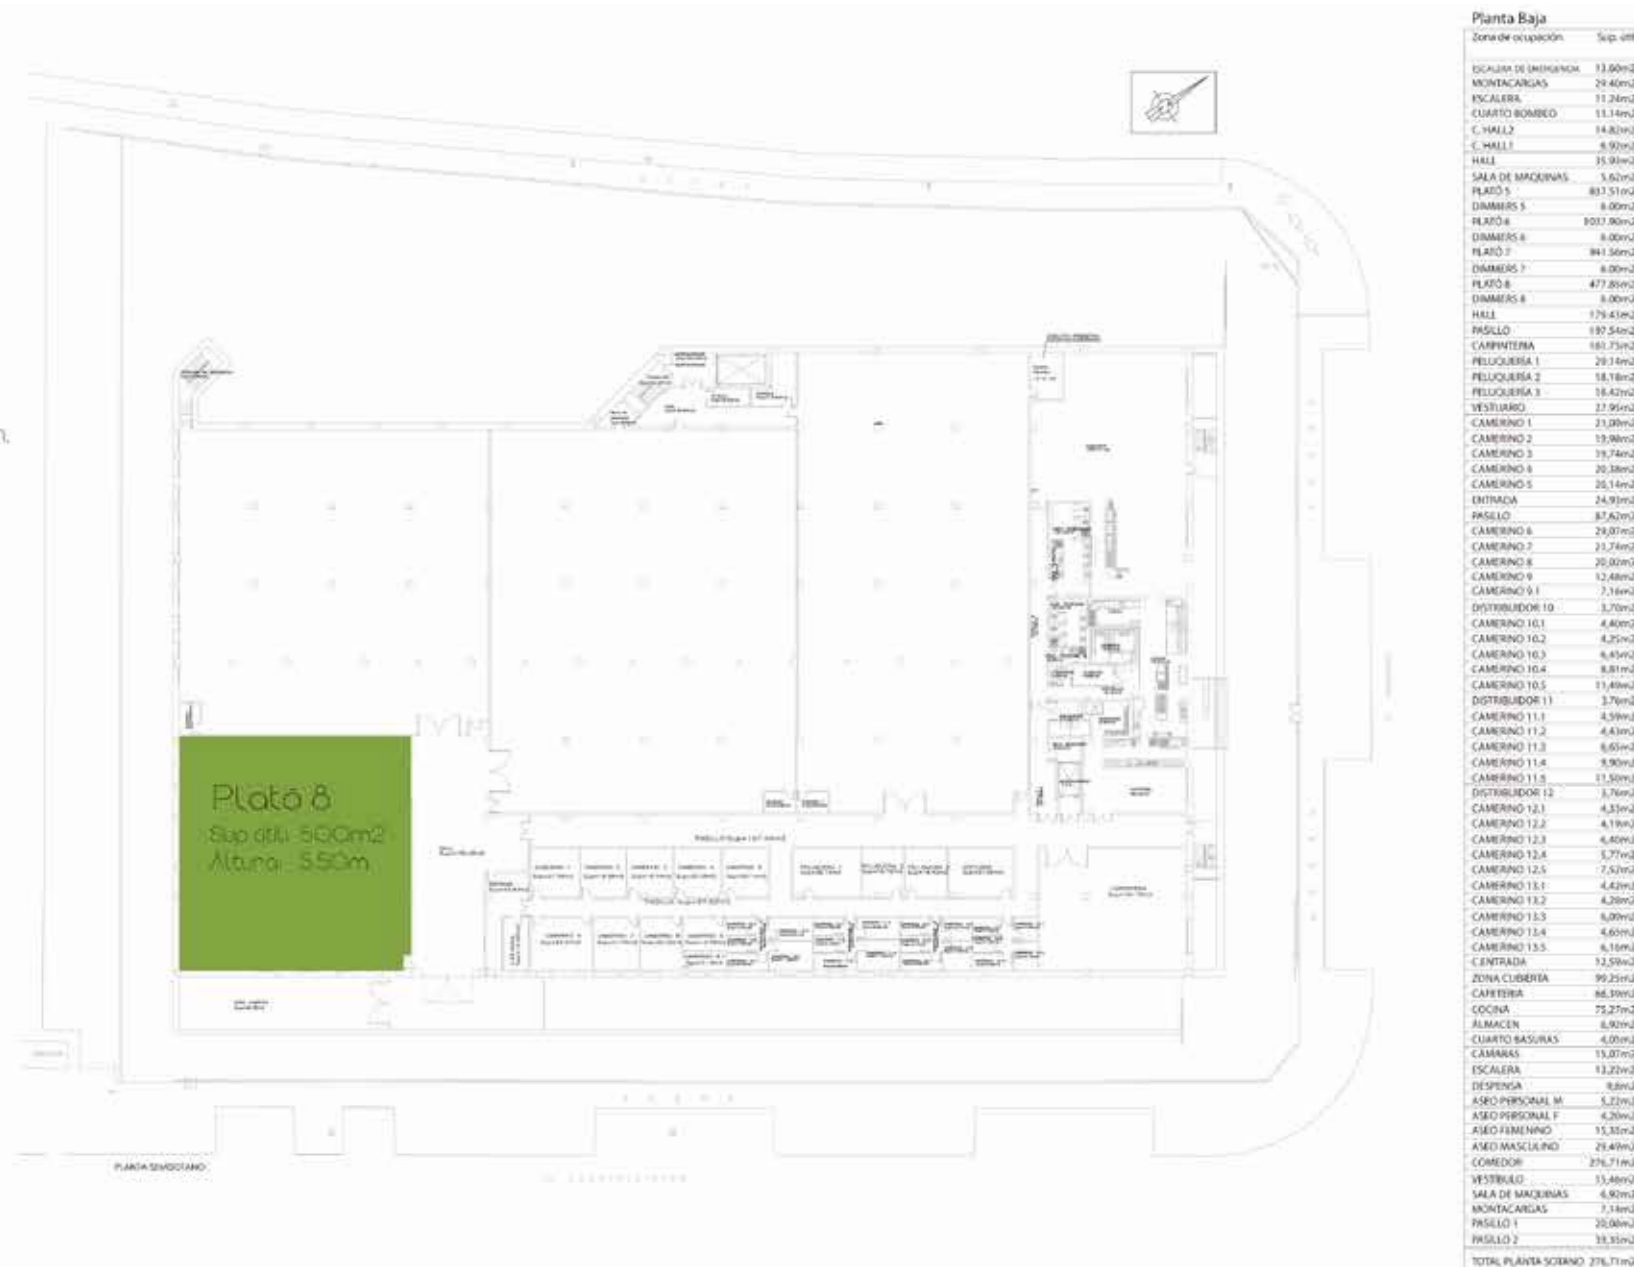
Plató 8
Sup útil: 500m2
Altura: 5.50m

PLANTA SEMISOTANO

Planta Baja

| Zona de ocupación | Sup. útil |
|---|---|
| ESCALERA DE EMERGENCIA | 13,60m2 |
| MONTACARGAS | 29,40m2 |
| ESCALERA | 11,24m2 |
| CUARTO BOMBEO | 13,14m2 |
| C. HALL2 | 14,82m2 |
| C. HALL1 | 8,92m2 |
| HALL | 35,90m2 |
| SALA DE MAQUINAS | 5,62m2 |
| PLATÓ 5 | 837,51m2 |
| DIMMERS 5 | 6,00m2 |
| PLATÓ 6 | 1037,90m2 |
| DIMMERS 6 | 6,00m2 |
| PLATÓ 7 | 841,56m2 |
| DIMMERS 7 | 6,00m2 |
| PLATÓ 8 | 477,85m2 |
| DIMMERS 8 | 6,00m2 |
| HALL | 179,43m2 |
| PASILLO | 197,54m2 |
| CARPINTERIA | 161,75m2 |
| PELUQUERIA 1 | 29,14m2 |
| PELUQUERIA 2 | 18,18m2 |
| PELUQUERIA 3 | 16,42m2 |
| VESTUARIO | 27,95m2 |
| CAMERINO 1 | 21,00m2 |
| CAMERINO 2 | 19,98m2 |
| CAMERINO 3 | 19,74m2 |
| CAMERINO 4 | 20,38m2 |
| CAMERINO 5 | 20,14m2 |
| ENTRADA | 24,93m2 |
| PASILLO | 87,62m2 |
| CAMERINO 6 | 29,07m2 |
| CAMERINO 7 | 21,74m2 |
| CAMERINO 8 | 20,02m2 |
| CAMERINO 9 | 12,48m2 |
| CAMERINO 9.1 | 7,16m2 |
| DISTRIBUIDOR 10 | 3,70m2 |
| CAMERINO 10.1 | 4,40m2 |
| CAMERINO 10.2 | 4,25m2 |
| CAMERINO 10.3 | 6,45m2 |
| CAMERINO 10.4 | 8,81m2 |
| CAMERINO 10.5 | 11,49m2 |
| DISTRIBUIDOR 11 | 3,76m2 |
| CAMERINO 11.1 | 4,59m2 |
| CAMERINO 11.2 | 4,43m2 |
| CAMERINO 11.3 | 8,65m2 |
| CAMERINO 11.4 | 9,90m2 |
| CAMERINO 11.5 | 11,50m2 |
| DISTRIBUIDOR 12 | 3,76m2 |
| CAMERINO 12.1 | 4,33m2 |
| CAMERINO 12.2 | 4,19m2 |
| CAMERINO 12.3 | 6,40m2 |
| CAMERINO 12.4 | 5,77m2 |
| CAMERINO 12.5 | 7,52m2 |
| CAMERINO 13.1 | 4,42m2 |
| CAMERINO 13.2 | 4,28m2 |
| CAMERINO 13.3 | 6,00m2 |
| CAMERINO 13.4 | 4,65m2 |
| CAMERINO 13.5 | 6,16m2 |
| C.ENTRADA | 12,59m2 |
| ZONA CUBIERTA | 99,25m2 |
| CAFETERIA | 88,39m2 |
| COCINA | 75,27m2 |
| ALMACEN | 6,92m2 |
| CUARTO BASURAS | 4,05m2 |
| CAMARAS | 15,07m2 |
| ESCALERA | 13,22m2 |
| DESPENSA | 9,8m2 |
| ASEO PERSONAL M | 5,22m2 |
| ASEO PERSONAL F | 4,20m2 |
| ASEO FEMENINO | 15,33m2 |
| ASEO MASCULINO | 29,49m2 |
| COMEDOR | 276,71m2 |
| VESTIBULO | 15,46m2 |
| SALA DE MAQUINAS | 6,92m2 |
| MONTACARGAS | 7,14m2 |
| PASILLO 1 | 20,08m2 |
| PASILLO 2 | 39,35m2 |
| TOTAL PLANTA SOTANO | 276,71m2 |